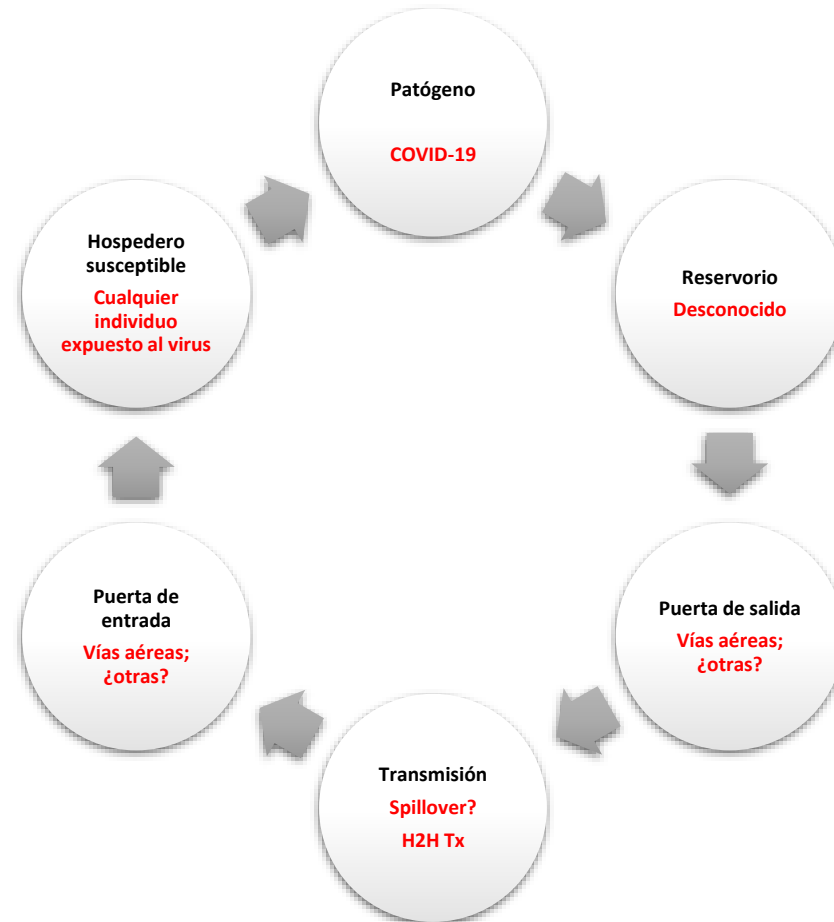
Patógeno

COVID-19

Reservorio

Desconocido

Puerta de salida

Vías aéreas; ¿otras?

Transmisión

Spillover?

H2H Tx

Puerta de entrada

Vías aéreas; ¿otras?

Hospedero susceptible

Cualquier individuo expuesto al virus